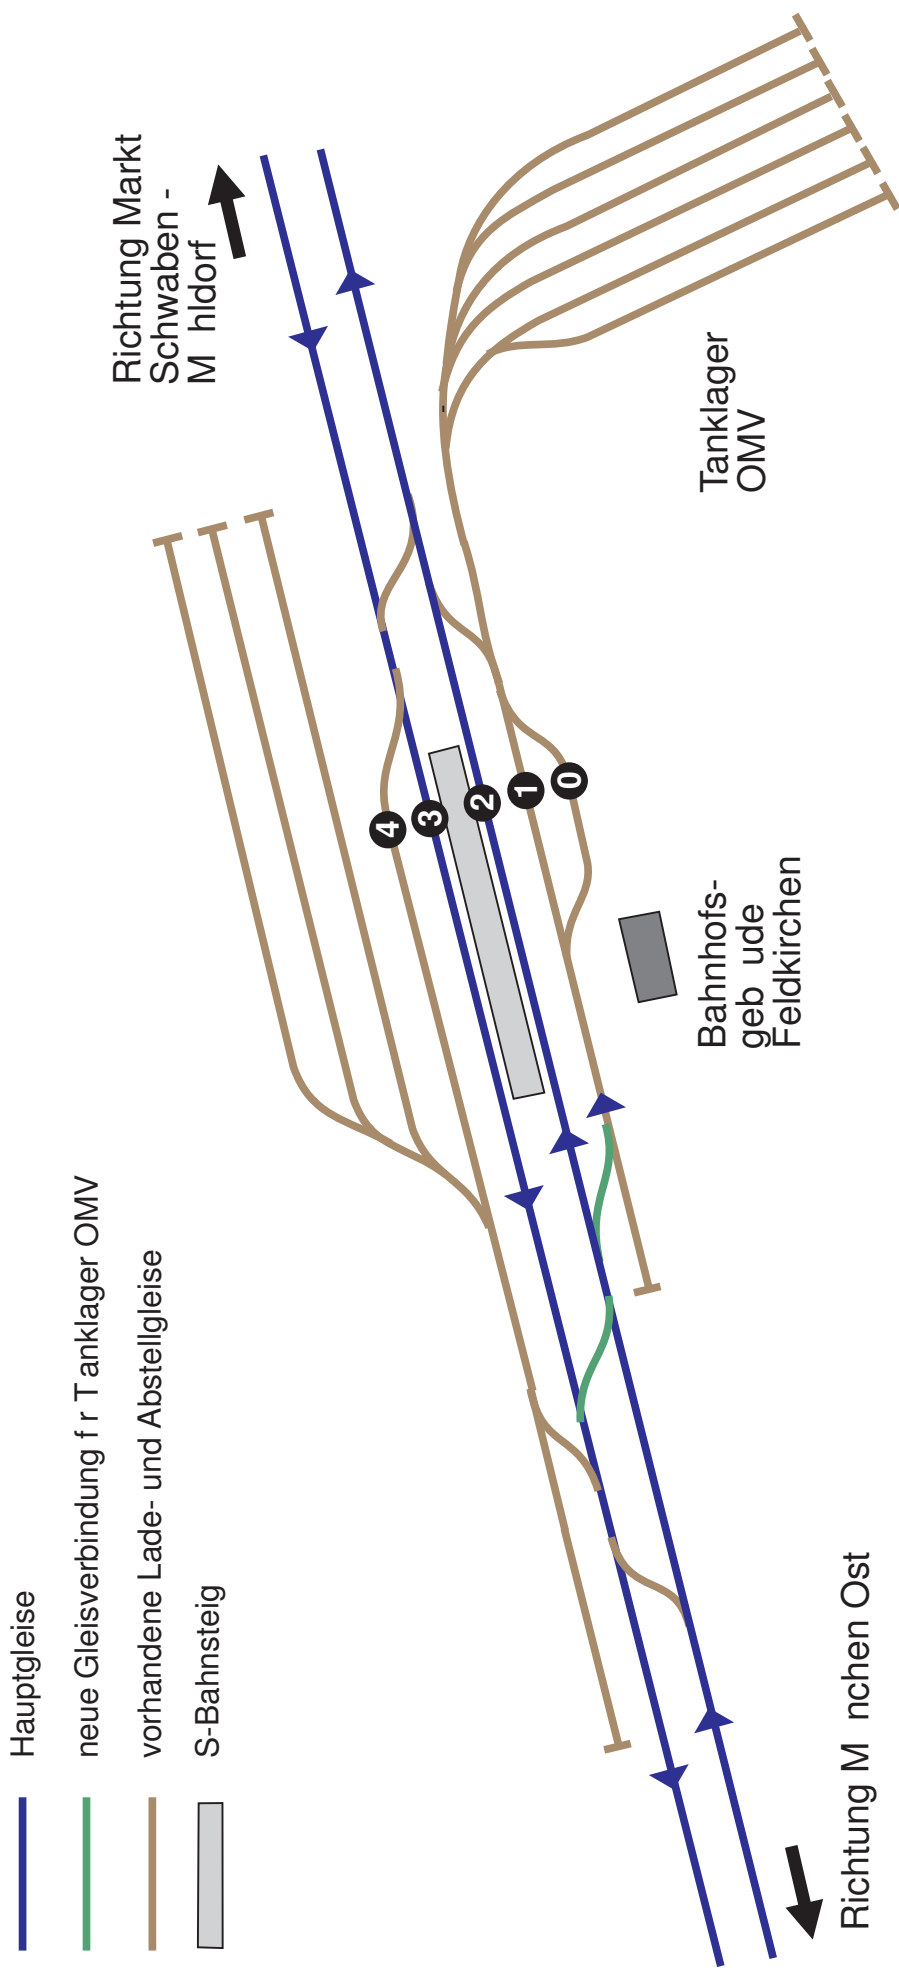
Richtung Markt Schwaben - M hldorf

Tanklager OMV

4 3 2 1 0

Bahnhofsgeb ude Feldkirchen

Hauptgleise

neue Gleisverbindung f r Tanklager OMV

vorhandene Lade- und Abstellgleise

S-Bahnsteig

Richtung M nchen Ost